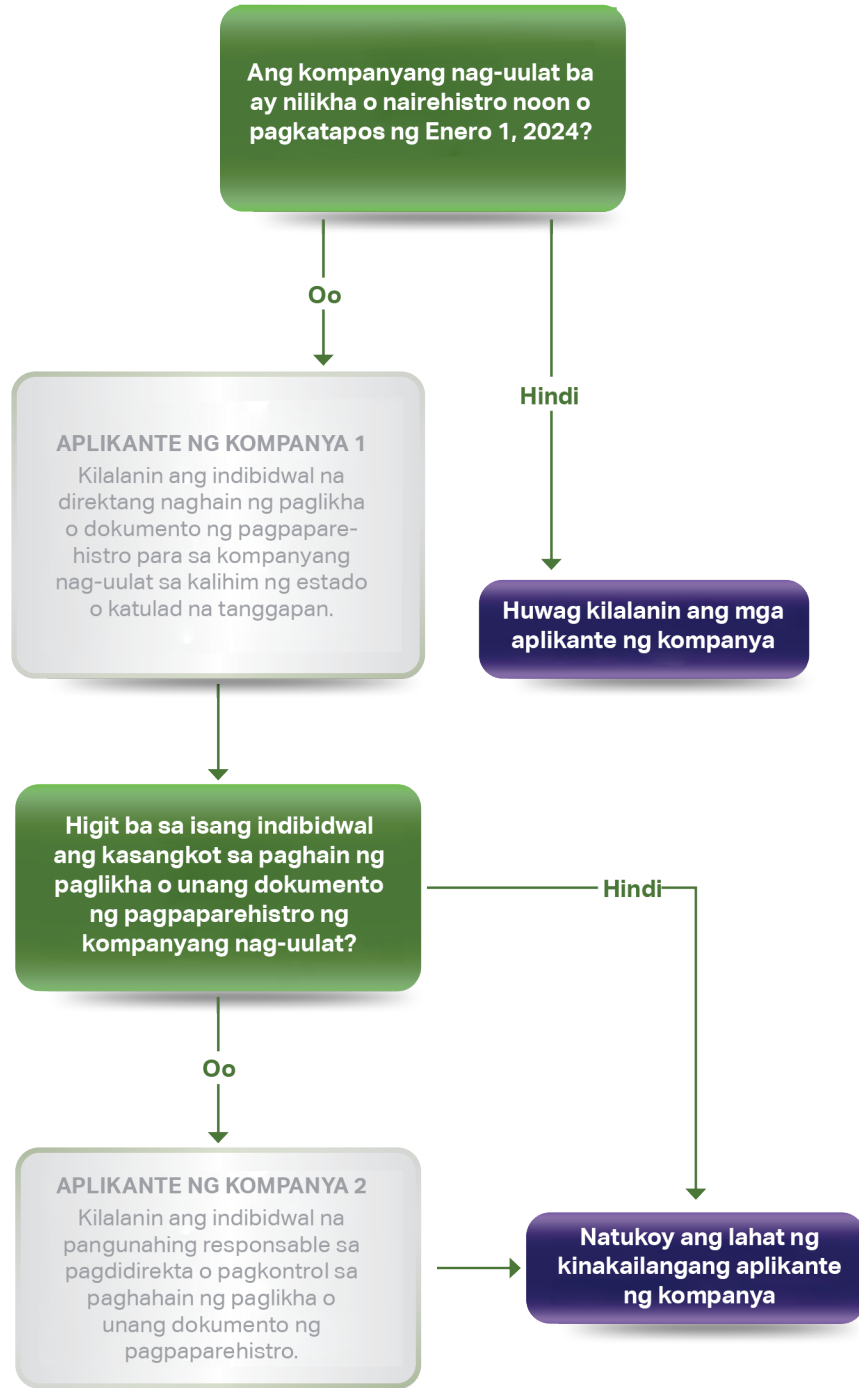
Ang kompanyang nag-uulat ba ay nilikha o nairehistro noon o pagkatapos ng Enero 1, 2024?

Oo

Hindi

APLIKANTE NG KOMPANYA 1
Kilalanin ang indibidwal na direktang naghain ng paglikha o dokumento ng pagpaparehistro para sa kompanyang nag-uulat sa kalihim ng estado o katulad na tanggapan.

Huwag kilalanin ang mga aplikante ng kompanya

Higit ba sa isang indibidwal ang kasangkot sa paghain ng paglikha o unang dokumento ng pagpaparehistro ng kompanyang nag-uulat?

Hindi

Oo

APLIKANTE NG KOMPANYA 2
Kilalanin ang indibidwal na pangunahing responsable sa pagdidirekta o pagkontrol sa paghahain ng paglikha o unang dokumento ng pagpaparehistro.

Natukoy ang lahat ng kinakailangang aplikante ng kompanya